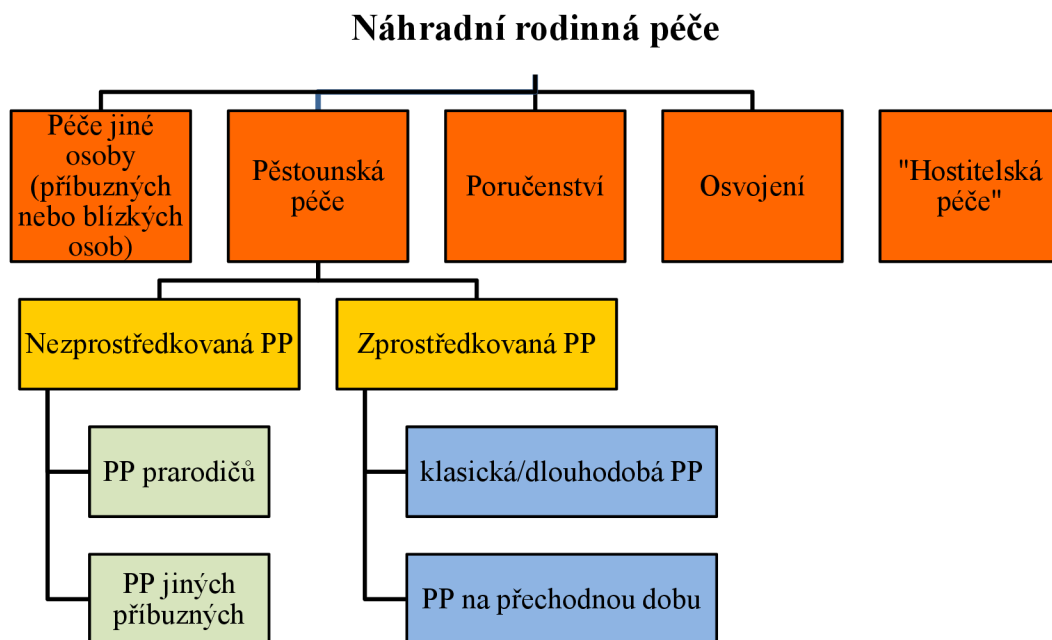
Náhradní rodinná péče

Péče jiné osoby (příbuzných nebo blízkých osob)

Pěstounská péče

Poručenství

Osvojení

"Hostitelská péče"

Nezprostředkovaná PP

Zprostředkovaná PP

PP prarodičů

PP jiných příbuzných

klasická/dlouhodobá PP

PP na přechodnou dobu